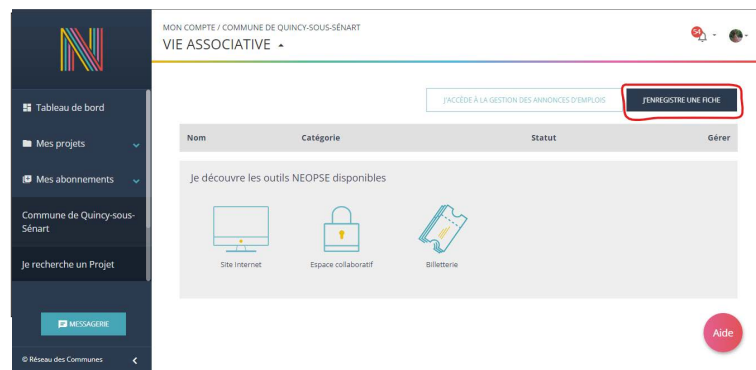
Tableau de bord

Mes projets

Mes abonnements

Commune de Quincy-sous-Sénart

Je recherche un Projet

MESSAGERIE

© Réseau des Communes

MON COMPTE / COMMUNE DE QUINCY-SOUS-SÉNART

VIE ASSOCIATIVE

54

J'ACCÈDE À LA GESTION DES ANNONCES D'EMPLOIS

J'ENREGISTRE UNE FICHE

| Nom | Catégorie | Statut | Gérer |
|---|---|---|---|

Je découvre les outils NEOPSE disponibles

Site Internet

Espace collaboratif

Billetterie

Aide